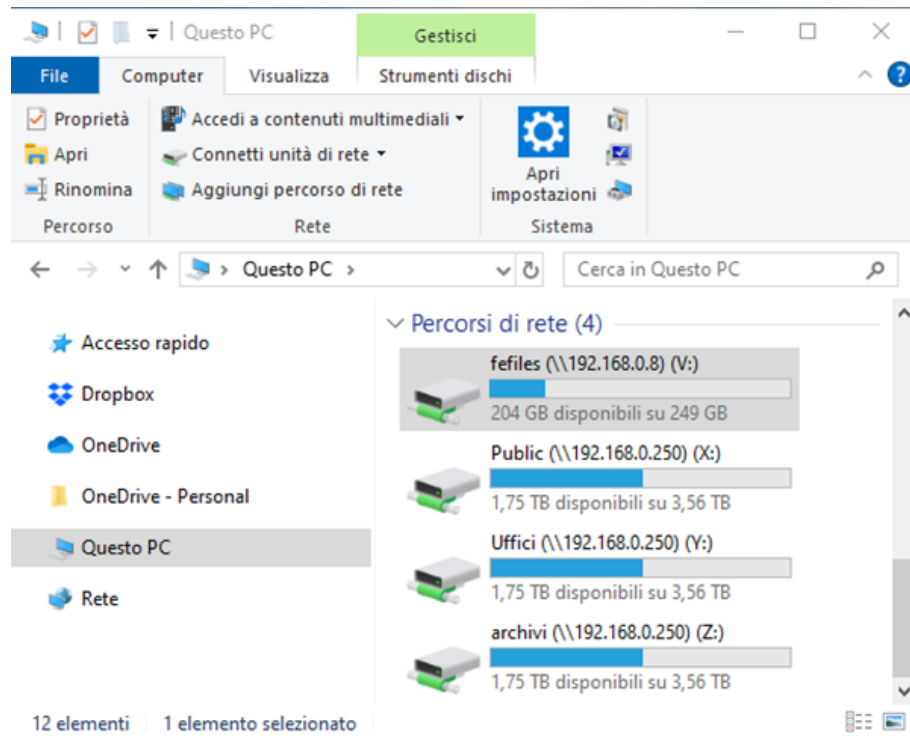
Questo PC
Gestisci
File
Computer
Visualizza
Strumenti dischi

Proprietà
Apri
Rinomina
Percorso

Accedi a contenuti multimediali
Connetti unità di rete
Aggiungi percorso di rete
Rete

Apri impostazioni
Sistema

Questo PC
Cerca in Questo PC

Accesso rapido
Dropbox
OneDrive
OneDrive - Personal
Questo PC
Rete

Percorsi di rete (4)

fefiles (\\192.168.0.8) (V:)
204 GB disponibili su 249 GB

Public (\\192.168.0.250) (X:)
1,75 TB disponibili su 3,56 TB

Uffici (\\192.168.0.250) (Y:)
1,75 TB disponibili su 3,56 TB

archivi (\\192.168.0.250) (Z:)
1,75 TB disponibili su 3,56 TB

12 elementi
1 elemento selezionato